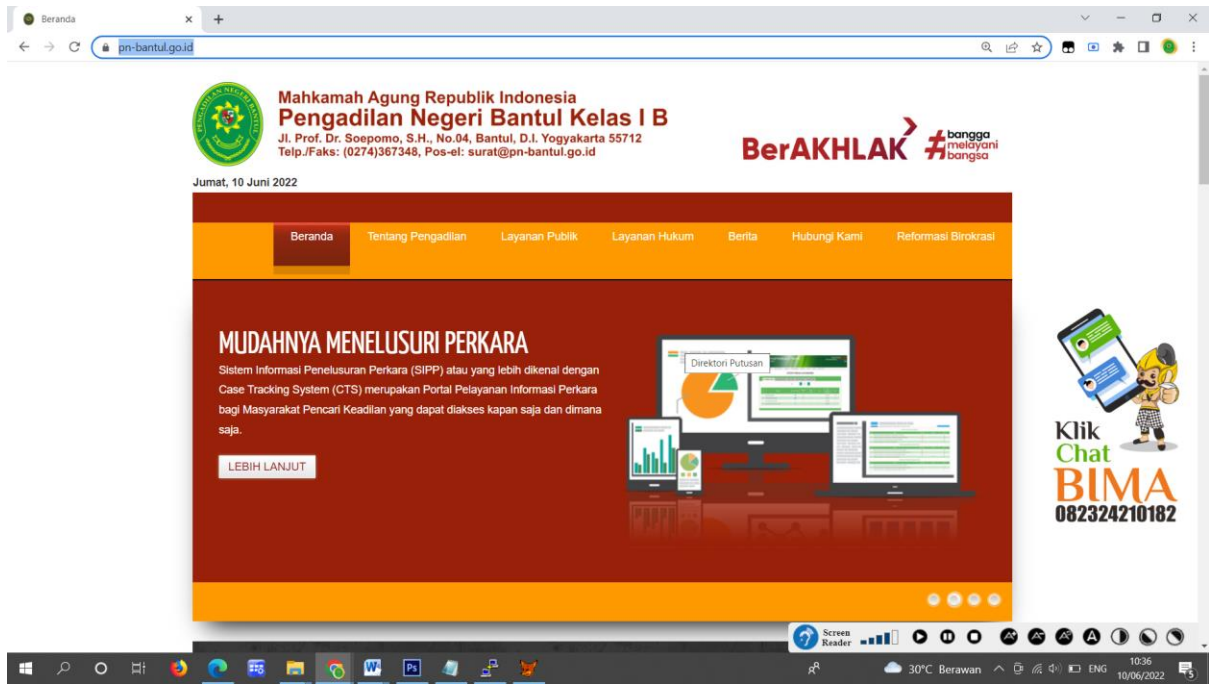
Beranda
pn-bantul.go.id

Mahkamah Agung Republik Indonesia
Pengadilan Negeri Bantul Kelas I B
Jl. Prof. Dr. Soepomo, S.H., No.04, Bantul, D.I. Yogyakarta 55712
Telp./Faks: (0274)367348, Pos-el: surat@pn-bantul.go.id

BerAKHLAK #bangga melayani bangsa

Jumat, 10 Juni 2022

Beranda Tentang Pengadilan Layanan Publik Layanan Hukum Berita Hubungi Kami Reformasi Birokrasi

MUDAHNYA MENELUSURI PERKARA
Sistem Informasi Penelusuran Perkara (SIPP) atau yang lebih dikenal dengan Case Tracking System (CTS) merupakan Portal Pelayanan Informasi Perkara bagi Masyarakat Pencari Keadilan yang dapat diakses kapan saja dan dimana saja.

LEBIH LANJUT

Direktori Putusan

Klik
Chat
BIMA
082324210182

Screen Reader

30°C Berawan ENG 10:36 10/06/2022